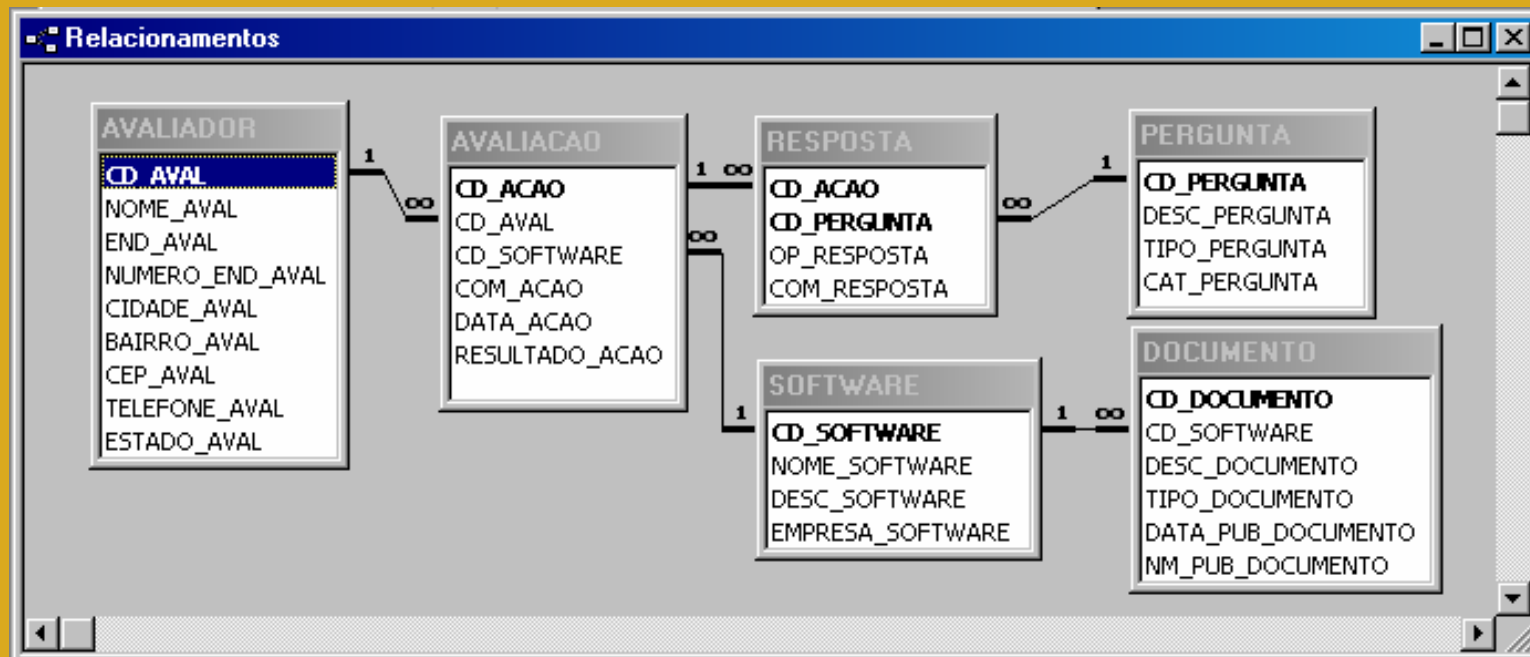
Relacionamentos

AVALIADOR
CD_AVAL
NOME_AVAL
END_AVAL
NUMERO_END_AVAL
CIDADE_AVAL
BAIRRO_AVAL
CEP_AVAL
TELEFONE_AVAL
ESTADO_AVAL

1 ∞

AVALIACAO
CD_ACAO
CD_AVAL
CD_SOFTWARE
COM_ACAO
DATA_ACAO
RESULTADO_ACAO

1 ∞

RESPOSTA
CD_ACAO
CD_PERGUNTA
OP_RESPOSTA
COM_RESPOSTA

∞ 1

PERGUNTA
CD_PERGUNTA
DESC_PERGUNTA
TIPO_PERGUNTA
CAT_PERGUNTA

∞ 1

SOFTWARE
CD_SOFTWARE
NOME_SOFTWARE
DESC_SOFTWARE
EMPRESA_SOFTWARE

1 ∞

DOCUMENTO
CD_DOCUMENTO
CD_SOFTWARE
DESC_DOCUMENTO
TIPO_DOCUMENTO
DATA_PUB_DOCUMENTO
NM_PUB_DOCUMENTO